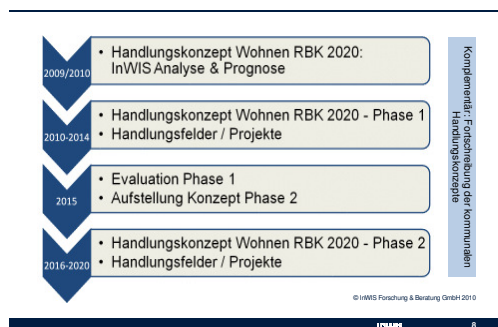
2009/2010
• Handlungkonzept Wohnen RBK 2020: InWIS Analyse & Prognose

2010-2014
• Handlungskonzept Wohnen RBK 2020 - Phase 1
• Handlungsfelder / Projekte

2015
• Evaluation Phase 1
• Aufstellung Konzept Phase 2

2016-2020
• Handlungskonzept Wohnen RBK 2020 - Phase 2
• Handlungsfelder / Projekte

Komplementär: Fortschreibung der kommunalen Handlungskonzepte

© InWIS Forschung & Beratung GmbH 2010

InWIS

8